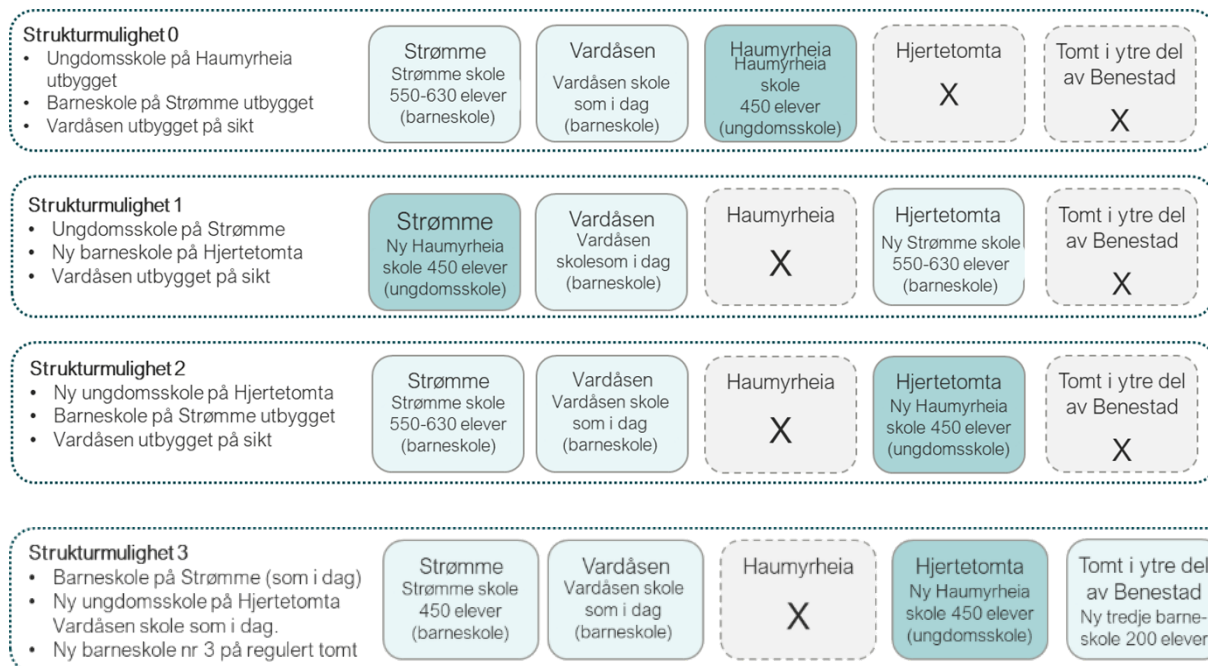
Strukturmulighet 0
• Ungdomsskole på Haumyrheia utbygget
• Barneskole på Strømme utbygget
• Vardåsen utbygget på sikt

Strømme
Strømme skole 550-630 elever (barneskole)

Vardåsen
Vardåsen skole som i dag (barneskole)

Haumyrheia
Haumyrheia skole 450 elever (ungdomsskole)

Hjertetomta
X

Tomt i ytre del av Benestad
X

Strukturmulighet 1
• Ungdomsskole på Strømme
• Ny barneskole på Hjertetomta
• Vardåsen utbygget på sikt

Strømme
Ny Haumyrheia skole 450 elever (ungdomsskole)

Vardåsen
Vardåsen skolesom i dag (barneskole)

Haumyrheia
X

Hjertetomta
Ny Strømme skole 550-630 elever (barneskole)

Tomt i ytre del av Benestad
X

Strukturmulighet 2
• Ny ungdomsskole på Hjertetomta
• Barneskole på Strømme utbygget
• Vardåsen utbygget på sikt

Strømme
Strømme skole 550-630 elever (barneskole)

Vardåsen
Vardåsen skole som i dag (barneskole)

Haumyrheia
X

Hjertetomta
Ny Haumyrheia skole 450 elever (ungdomsskole)

Tomt i ytre del av Benestad
X

Strukturmulighet 3
• Barneskole på Strømme (som i dag)
• Ny ungdomsskole på Hjertetomta Vardåsen skole som i dag.
• Ny barneskole nr 3 på regulert tomt

Strømme
Strømme skole 450 elever (barneskole)

Vardåsen
Vardåsen skole som i dag (barneskole)

Haumyrheia
X

Hjertetomta
Ny Haumyrheia skole 450 elever (ungdomsskole)

Tomt i ytre del av Benestad
Ny tredje barneskole 200 elever